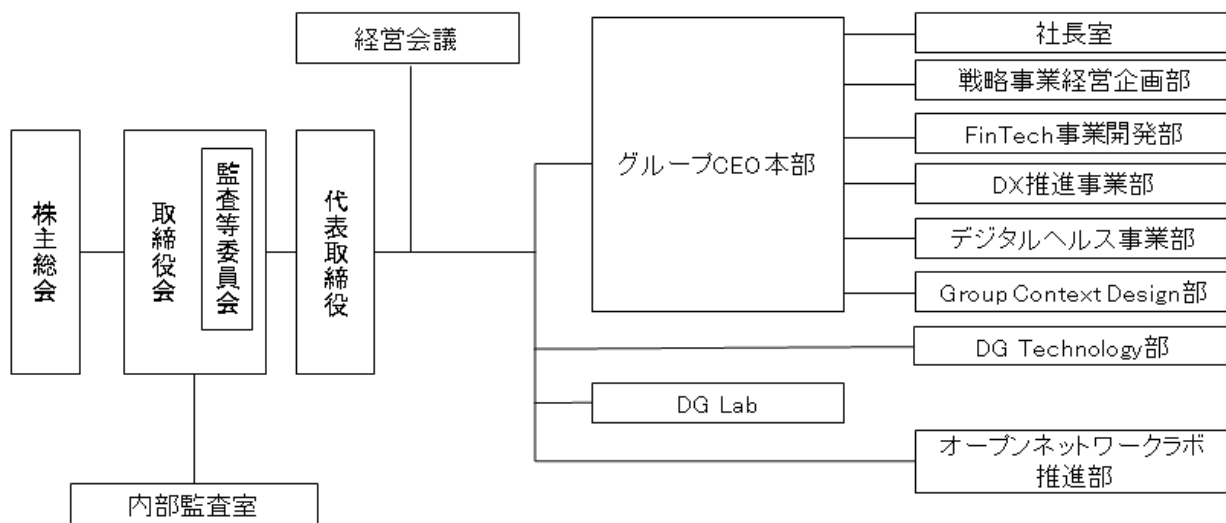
経営会議

株主総会

取締役会

監査等委員会

代表取締役

グループCEO本部

社長室

戦略事業経営企画部

FinTech事業開発部

DX推進事業部

デジタルヘルス事業部

Group Context Design部

DG Technology部

DG Lab

オープンネットワークラボ推進部

内部監査室